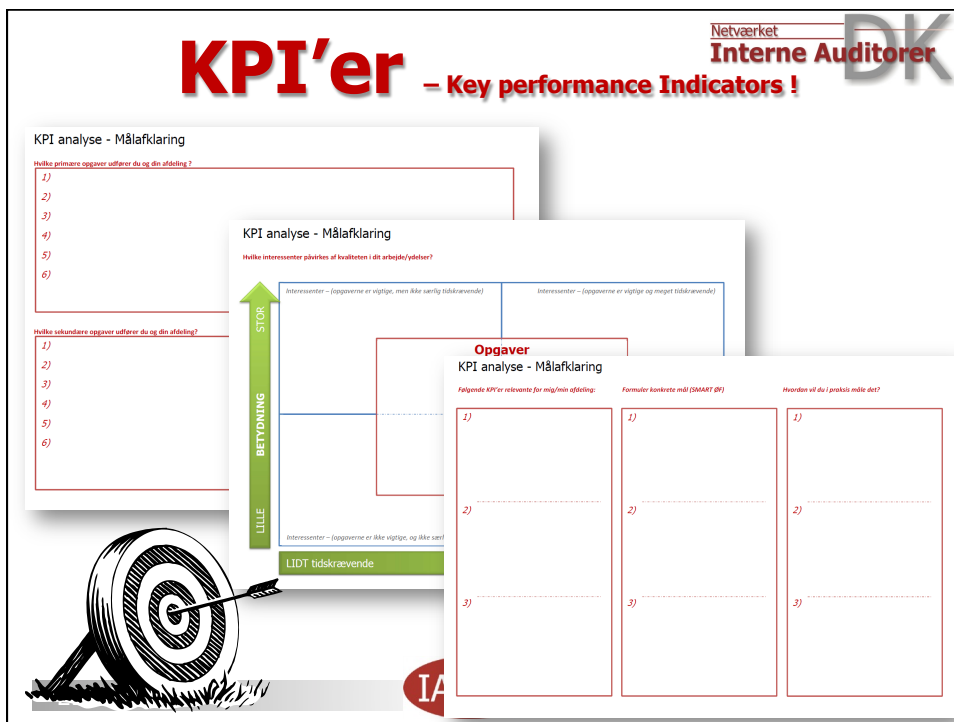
Netværket
Interne Auditorer
DK

KPI'er – Key performance Indicators !

KPI analyse - Målafklaring

Hvilke primære opgaver udfører du og din afdeling ?

1)
2)
3)
4)
5)
6)

Hvilke sekundære opgaver udfører du og din afdeling?

1)
2)
3)
4)
5)
6)

KPI analyse - Målafklaring

Hvilke interessenter påvirkes af kvaliteten i dit arbejde/ydelser?

STOR
BETYDNING
LILLE

Interessenter – (opgaverne er vigtige, men ikke særlig tidskrævende)

Interessenter – (opgaverne er vigtige og meget tidskrævende)

Opgaver

Interessenter – (opgaverne er ikke vigtige, og ikke særl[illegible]

LIDT tidskrævende

KPI analyse - Målafklaring

Følgende KPI'er relevante for mig/min afdeling:

Formuler konkrete mål (SMART ØF)

Hvordan vil du i praksis måle det?

1)
2)
3)

1)
2)
3)

1)
2)
3)

IA